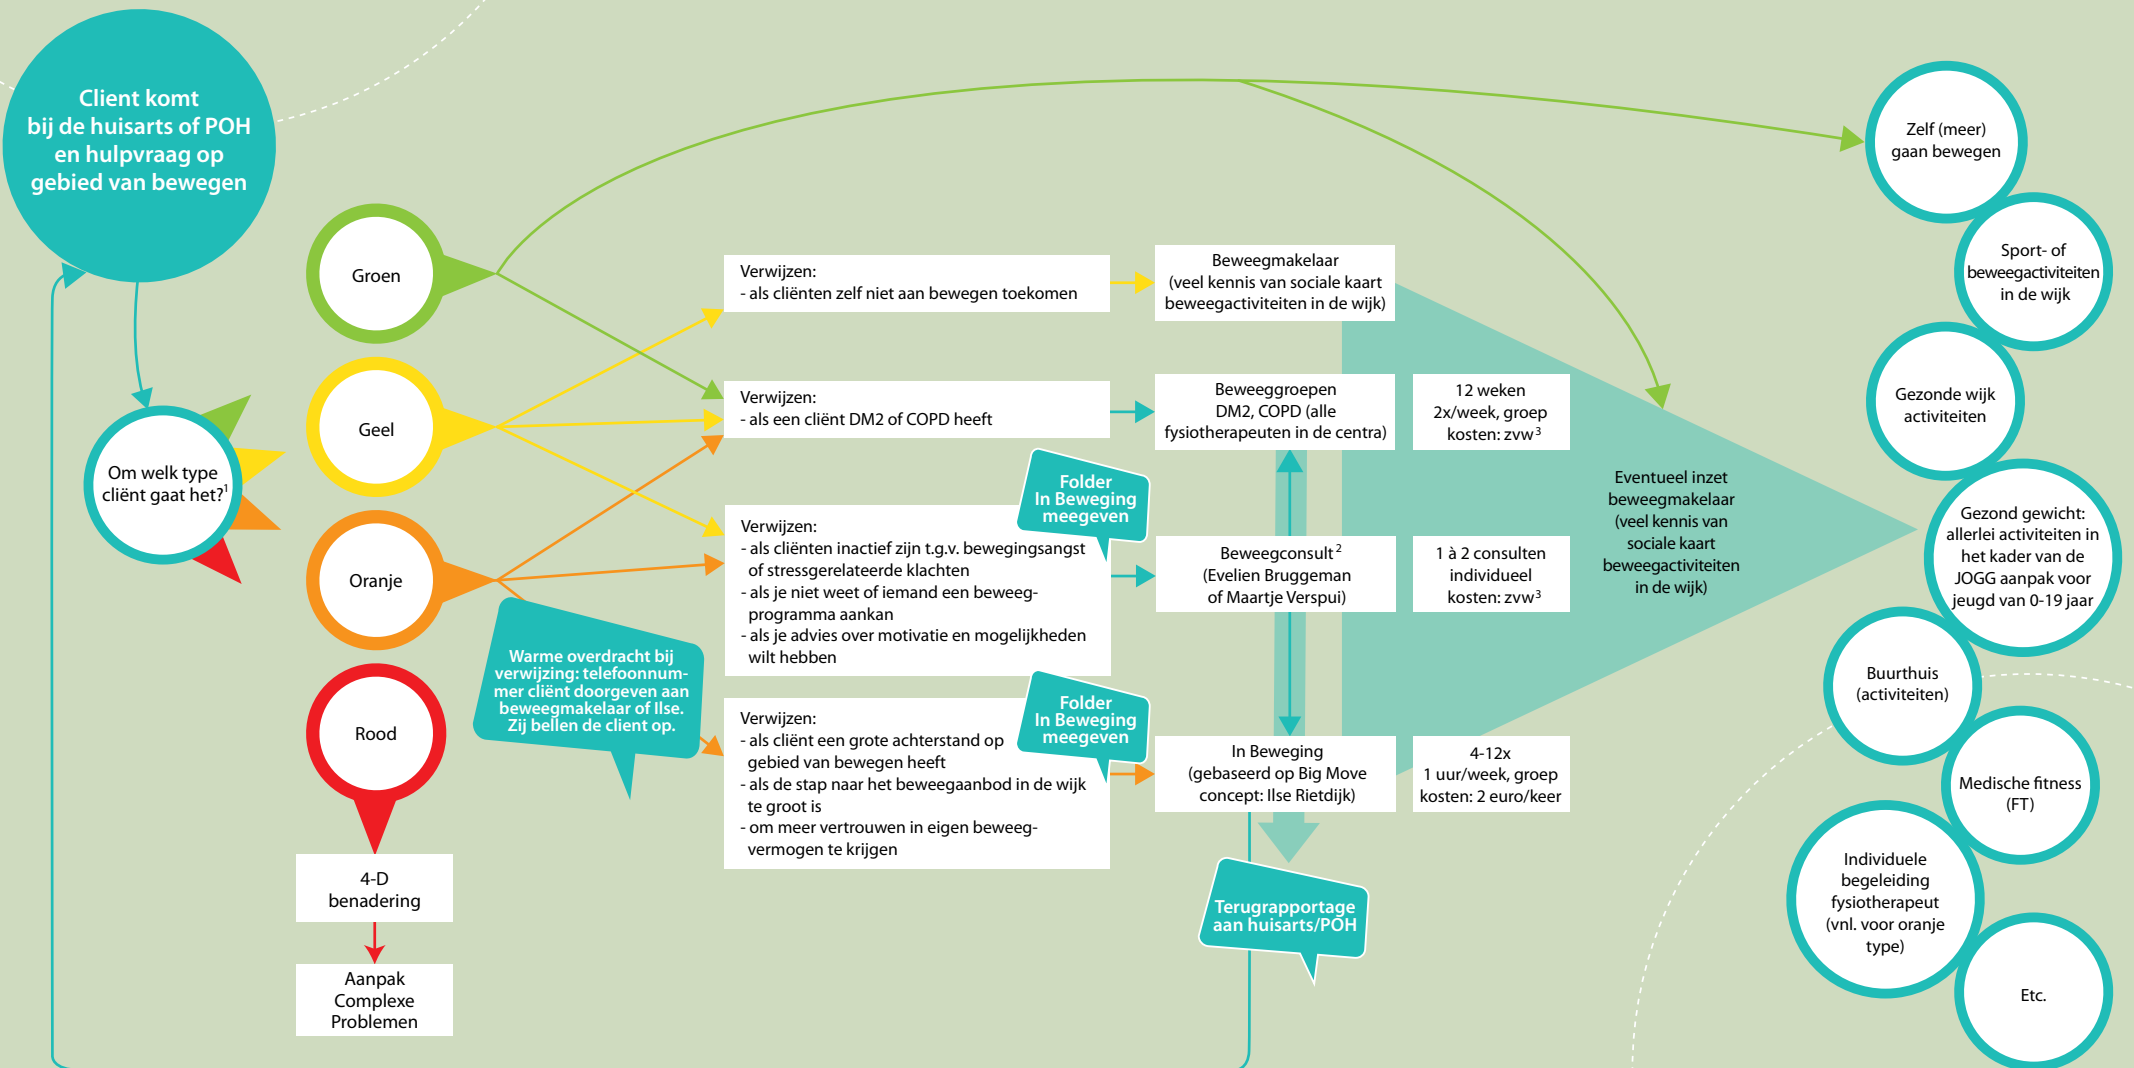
Client komt bij de huisarts of POH en hulpvraag op gebied van bewegen

Om welk type cliënt gaat het?$^1$

Groen

Geel

Oranje

Rood

4-D benadering

Aanpak Complexe Problemen

Verwijzen:
- als cliënten zelf niet aan bewegen toekomen

Verwijzen:
- als een cliënt DM2 of COPD heeft

Verwijzen:
- als cliënten inactief zijn t.g.v. bewegingsangst of stressgerelateerde klachten
- als je niet weet of iemand een beweegprogramma aankan
- als je advies over motivatie en mogelijkheden wilt hebben

Verwijzen:
- als cliënt een grote achterstand op gebied van bewegen heeft
- als de stap naar het beweegaanbod in de wijk te groot is
- om meer vertrouwen in eigen beweegvermogen te krijgen

Folder In Beweging meegeven

Folder In Beweging meegeven

Warme overdracht bij verwijzing: telefoonnummer cliënt doorgeven aan beweegmakelaar of Ilse. Zij bellen de client op.

Beweegmakelaar (veel kennis van sociale kaart beweegactiviteiten in de wijk)

Beweeggroepen DM2, COPD (alle fysiotherapeuten in de centra)

12 weken 2x/week, groep kosten: zvw$^3$

Beweegconsult$^2$ (Evelien Bruggeman of Maartje Verspui)

1 à 2 consulten individueel kosten: zvw$^3$

In Beweging (gebaseerd op Big Move concept: Ilse Rietdijk)

4-12x 1 uur/week, groep kosten: 2 euro/keer

Terugrapportage aan huisarts/POH

Eventueel inzet beweegmakelaar (veel kennis van sociale kaart beweegactiviteiten in de wijk)

Zelf (meer) gaan bewegen

Sport- of beweegactiviteiten in de wijk

Gezonde wijk activiteiten

Gezond gewicht: allerlei activiteiten in het kader van de JOGG aanpak voor jeugd van 0-19 jaar

Buurthuis (activiteiten)

Medische fitness (FT)

Individuele begeleiding fysiotherapeut (vnl. voor oranje type)

Etc.